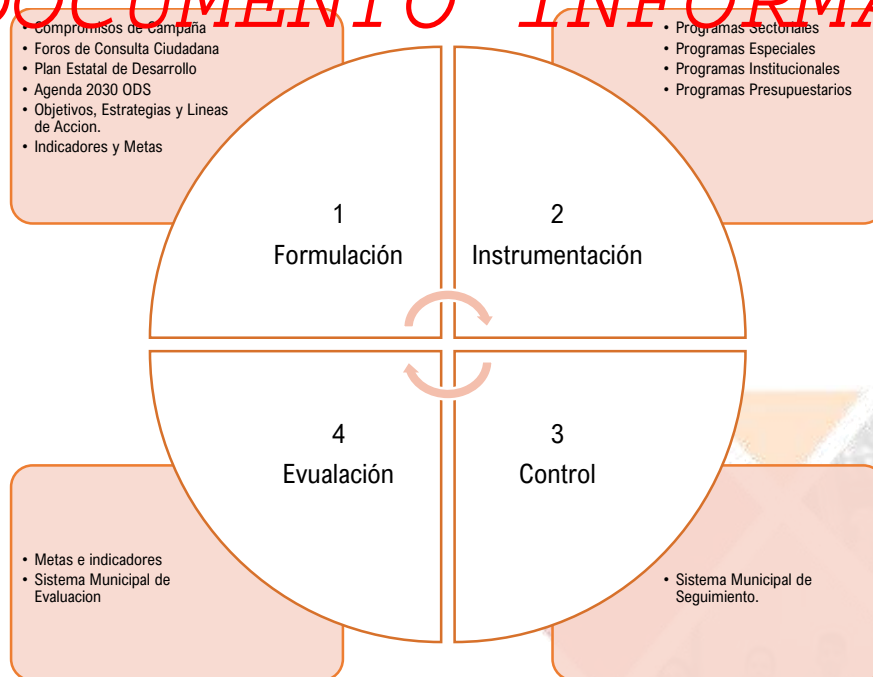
DOCUMENTO INFORMA

• Compromisos de Campaña
• Foros de Consulta Ciudadana
• Plan Estatal de Desarrollo
• Agenda 2030 ODS
• Objetivos, Estrategias y Lineas de Accion.
• Indicadores y Metas

• Programas Sectoriales
• Programas Especiales
• Programas Institucionales
• Programas Presupuestarios

1
Formulación

2
Instrumentación

4
Evualación

3
Control

• Metas e indicadores
• Sistema Municipal de Evaluacion

• Sistema Municipal de Seguimiento.